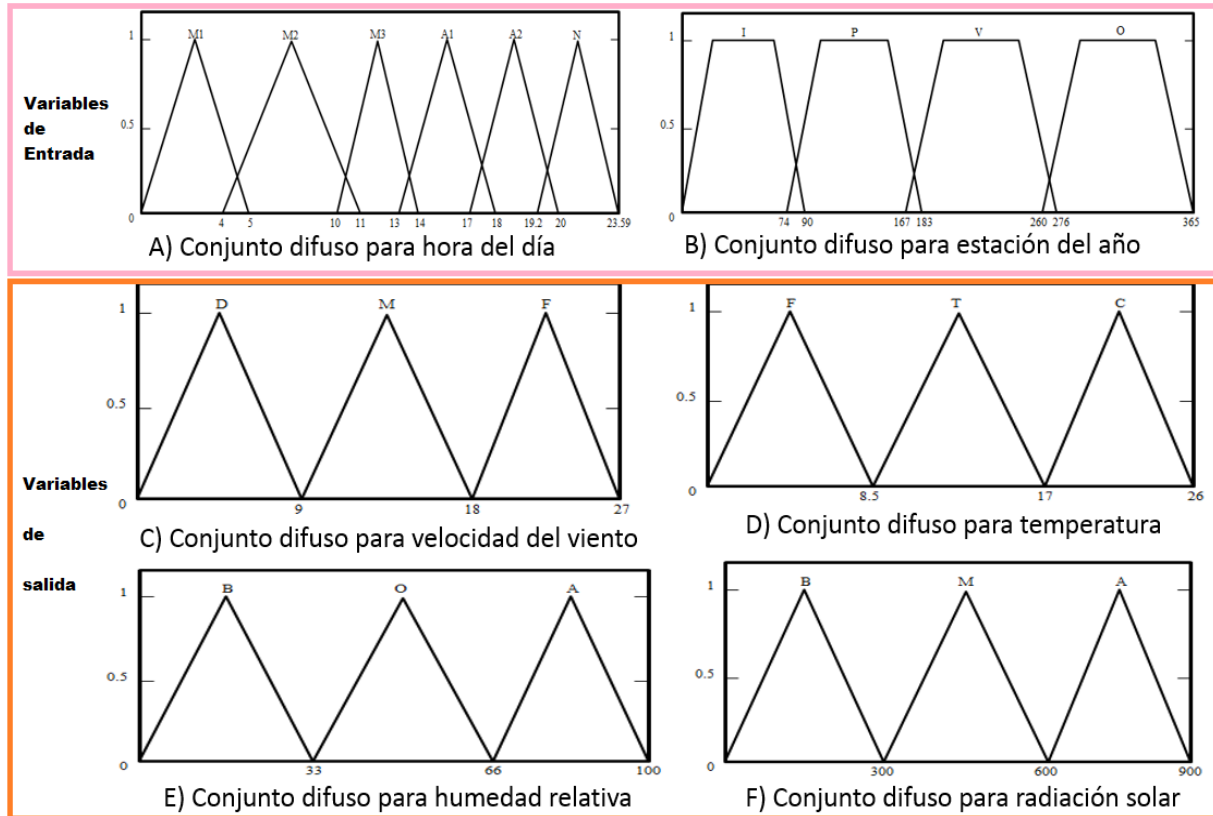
Variables de Entrada

1
0.5
0
M1 M2 M3 A1 A2 N
4 5 10 11 13 14 17 18 19.2 20 23.59
A) Conjunto difuso para hora del día

1
0.5
0
I P V O
74 90 167 183 260 276 365
B) Conjunto difuso para estación del año

Variables de salida

1
0.5
0
D M F
9 18 27
C) Conjunto difuso para velocidad del viento

1
0.5
0
F T C
8.5 17 26
D) Conjunto difuso para temperatura

1
0.5
0
B O A
33 66 100
E) Conjunto difuso para humedad relativa

1
0.5
0
B M A
300 600 900
F) Conjunto difuso para radiación solar